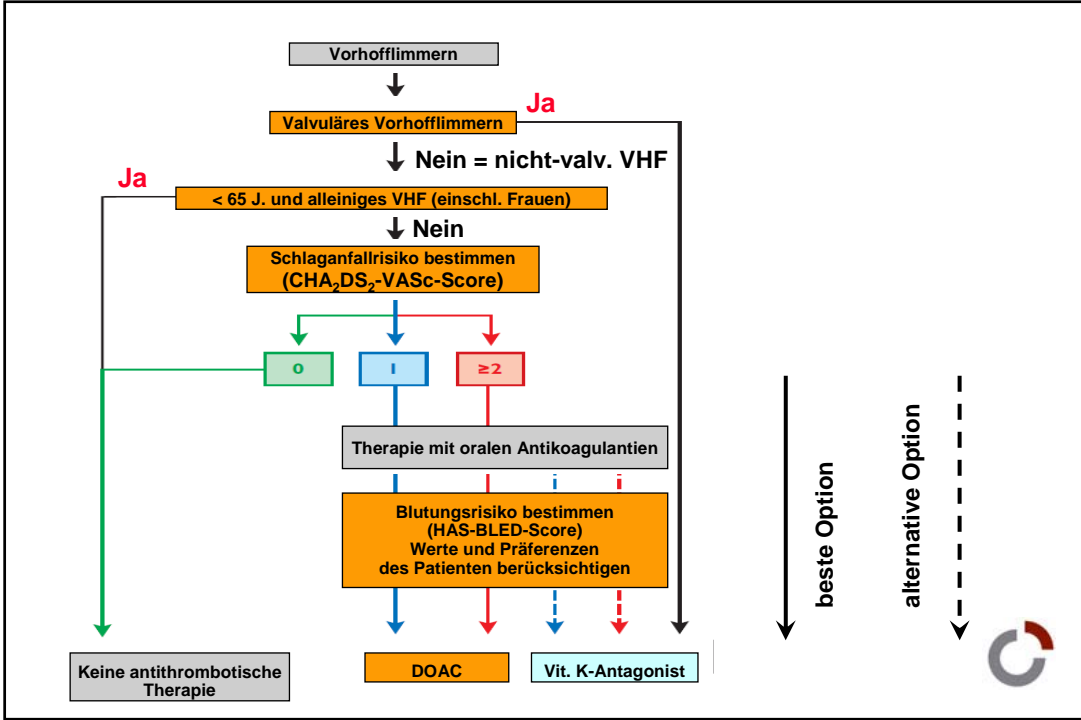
Vorhofflimmern

Ja

Valvuläres Vorhofflimmern

Nein = nicht-valv. VHF

Ja

< 65 J. und alleiniges VHF (einschl. Frauen)

Nein

Schlaganfallrisiko bestimmen ($CHA_2DS_2$-VASc-Score)

0

1

≥2

Therapie mit oralen Antikoagulantien

Blutungsrisiko bestimmen (HAS-BLED-Score) Werte und Präferenzen des Patienten berücksichtigen

Keine antithrombotische Therapie

DOAC

Vit. K-Antagonist

beste Option

alternative Option